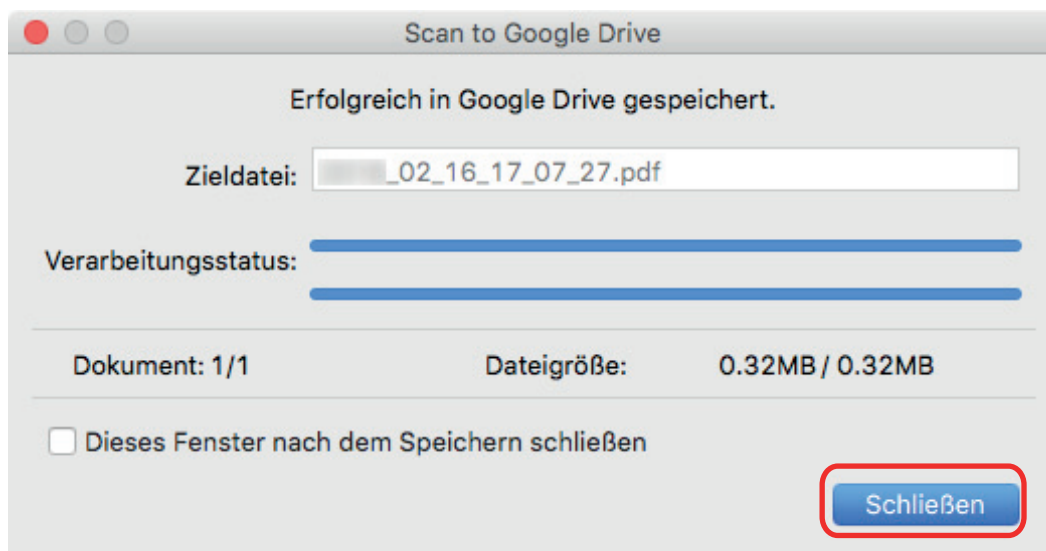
Scan to Google Drive

Erfolgreich in Google Drive gespeichert.

Zieldatei: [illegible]_02_16_17_07_27.pdf

Verarbeitungsstatus:

Dokument: 1/1

Dateigröße: 0.32MB / 0.32MB

Dieses Fenster nach dem Speichern schließen

Schließen